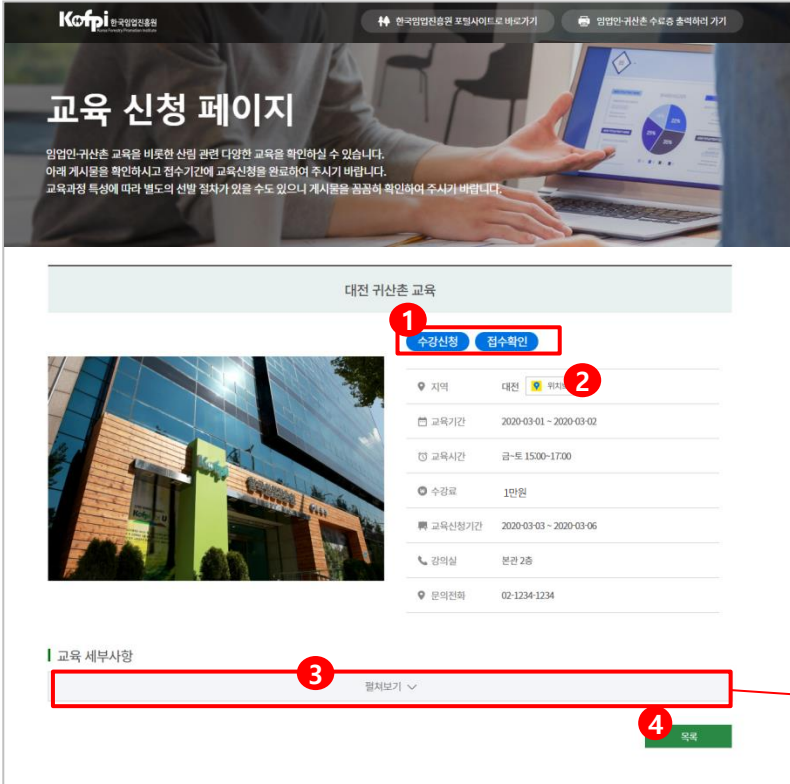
Kofpi 한국임업진흥원 Korea Forestry Promotion Institute

한국임업진흥원 포털사이트로 바로가기

임업인·귀산촌 수료증 출력하러 가기

교육 신청 페이지

임업인·귀산촌 교육을 비롯한 산림 관련 다양한 교육을 확인하실 수 있습니다.
아래 게시물을 확인하시고 접수기간에 교육신청을 완료하여 주시기 바랍니다.
교육과정 특성에 따라 별도의 선발 절차가 있을 수도 있으니 게시물을 꼼꼼히 확인하여 주시기 바랍니다.

대전 귀산촌 교육

1

수강신청 접수확인

2

| | |
|---|---|
| 지역 | 대전 위치 |
| 교육기간 | 2020-03-01 ~ 2020-03-02 |
| 교육시간 | 금~토 15:00~17:00 |
| 수강료 | 1만원 |
| 교육신청기간 | 2020-03-03 ~ 2020-03-06 |
| 강의실 | 본관 2층 |
| 문의전화 | 02-1234-1234 |

교육 세부사항

3

펼쳐보기

4

목록